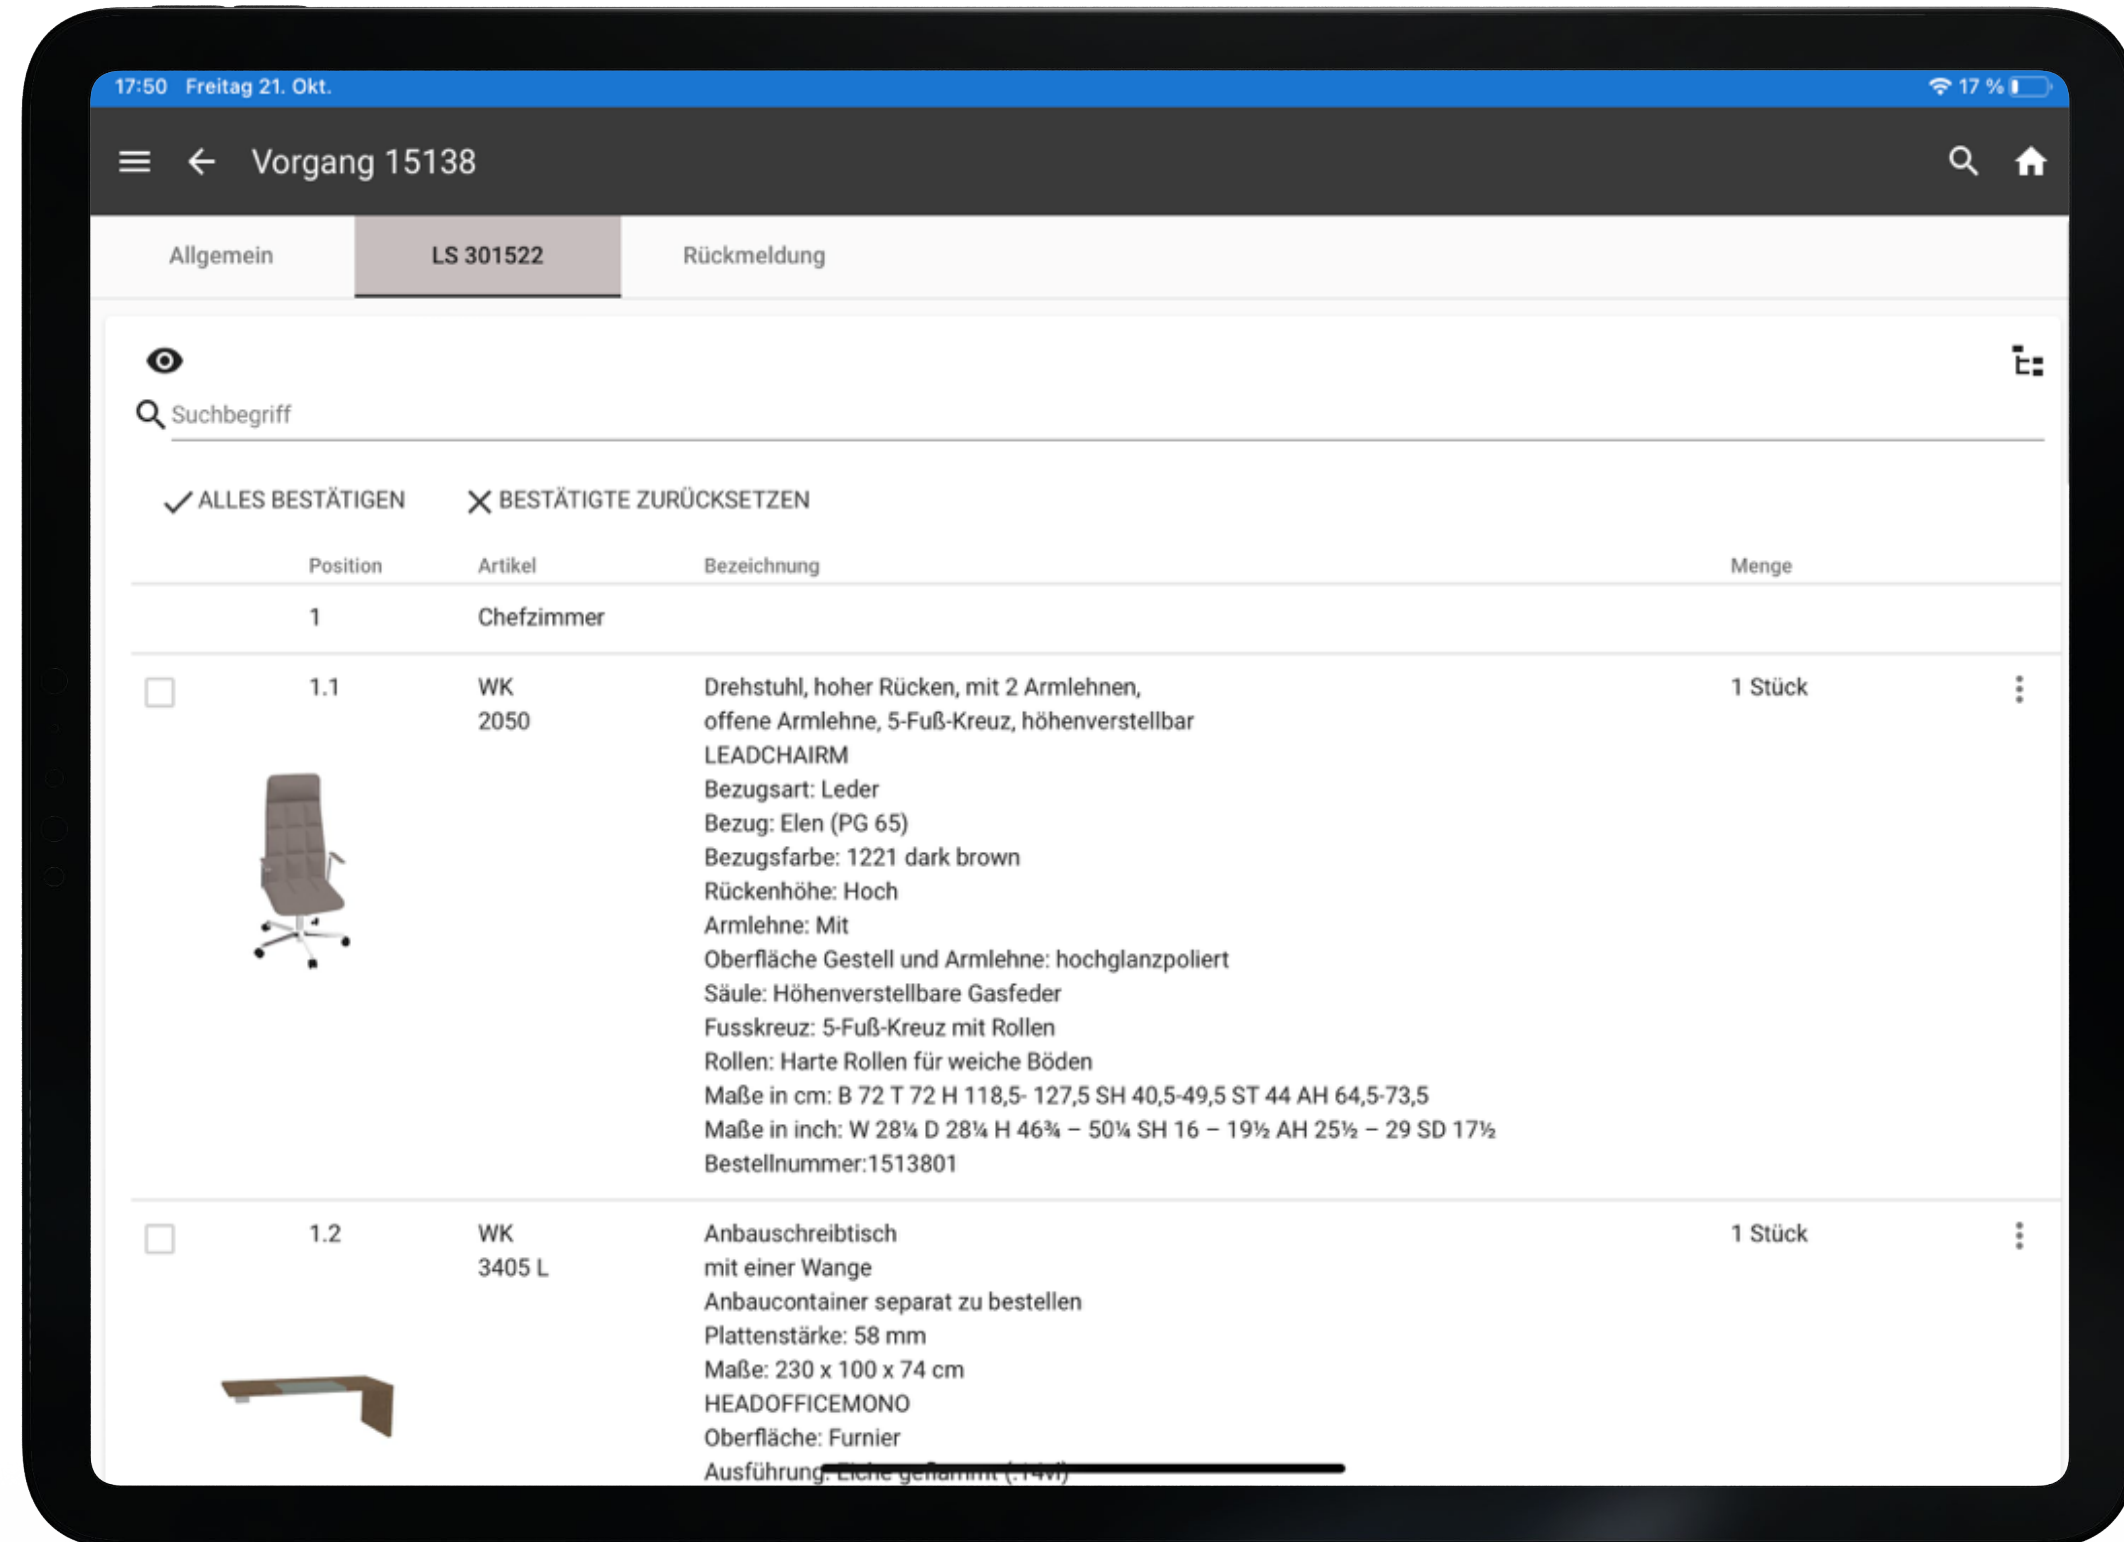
17:50 Freitag 21. Okt.

17 %

Vorgang 15138

Allgemein

LS 301522

Rückmeldung

Suchbegriff

ALLES BESTÄTIGEN

BESTÄTIGTE ZURÜCKSETZEN

| Position | Artikel | Bezeichnung | Menge |
|---|---|---|---|
| 1 | Chefzimmer | | |
| 1.1 | WK 2050 | Drehstuhl, hoher Rücken, mit 2 Armlehnen, offene Armlehne, 5-Fuß-Kreuz, höhenverstellbar LEADCHAIRM Bezugsart: Leder Bezug: Elen (PG 65) Bezugsfarbe: 1221 dark brown Rückenhöhe: Hoch Armlehne: Mit Oberfläche Gestell und Armlehne: hochglanzpoliert Säule: Höhenverstellbare Gasfeder Fusskreuz: 5-Fuß-Kreuz mit Rollen Rollen: Harte Rollen für weiche Böden Maße in cm: B 72 T 72 H 118,5- 127,5 SH 40,5-49,5 ST 44 AH 64,5-73,5 Maße in inch: W 28¼ D 28¼ H 46¾ – 50¼ SH 16 – 19½ AH 25½ – 29 SD 17½ Bestellnummer:1513801 | 1 Stück |
| 1.2 | WK 3405 L | Anbauschreibtisch mit einer Wange Anbaucontainer separat zu bestellen Plattenstärke: 58 mm Maße: 230 x 100 x 74 cm HEADOFFICEMONO Oberfläche: Furnier Ausführung: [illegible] | 1 Stück |